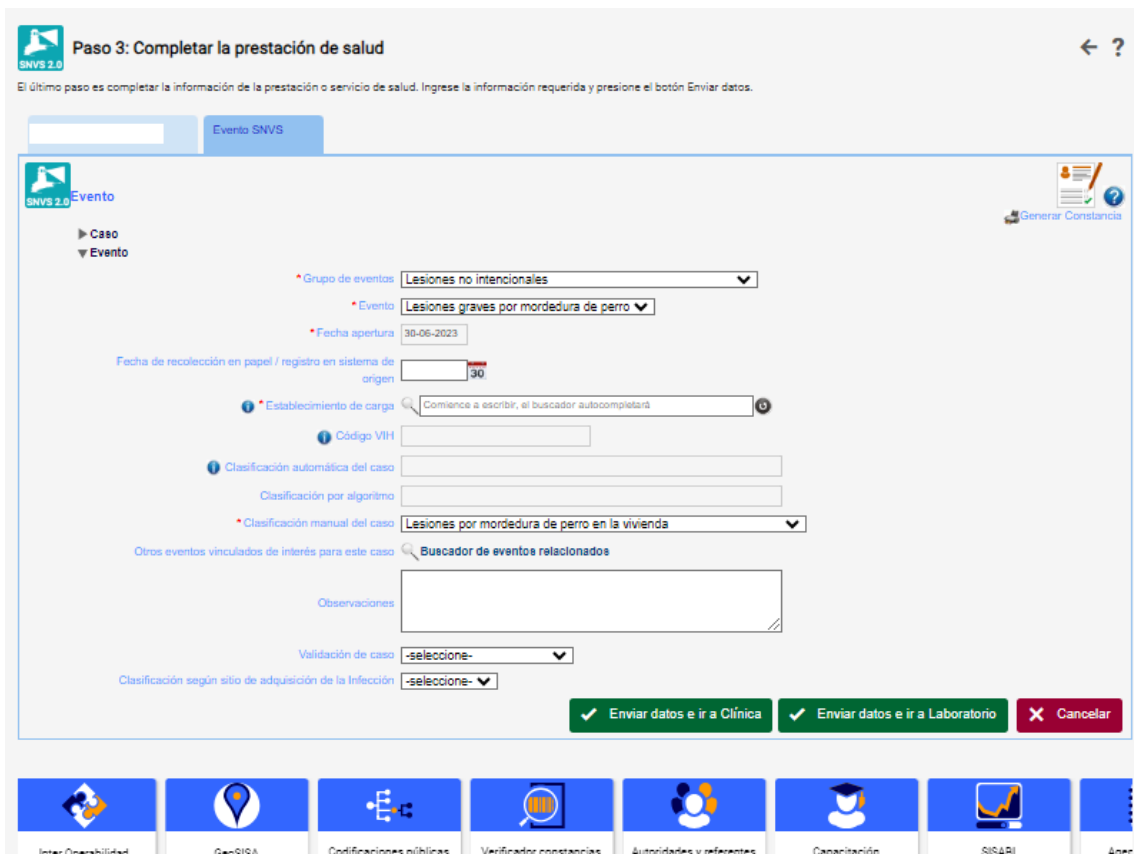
SNVS 2.0

Paso 3: Completar la prestación de salud

← ?

El último paso es completar la información de la prestación o servicio de salud. Ingrese la información requerida y presione el botón Enviar datos.

Evento SNVS

SNVS 2.0 Evento

Generar Constancia

▶ Caso
▼ Evento

* Grupo de eventos: Lesiones no intencionales
* Evento: Lesiones graves por mordedura de perro
* Fecha apertura: 30-06-2023
Fecha de recolección en papel / registro en sistema de origen: 30
* Establecimiento de carga: Comience a escribir, el buscador autocompletará
Código VIH
Clasificación automática del caso
Clasificación por algoritmo
* Clasificación manual del caso: Lesiones por mordedura de perro en la vivienda
Otros eventos vinculados de interés para este caso: Buscador de eventos relacionados
Observaciones
Validación de caso: -seleccione-
Clasificación según sitio de adquisición de la Infección: -seleccione-

Enviar datos e ir a Clínica
Enviar datos e ir a Laboratorio
Cancelar

Inter Operabilidad
GeoSISA
Codificaciones públicas
Verificador constancias
Autoridades y referentes
Capacitación
SISABI
Agen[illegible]